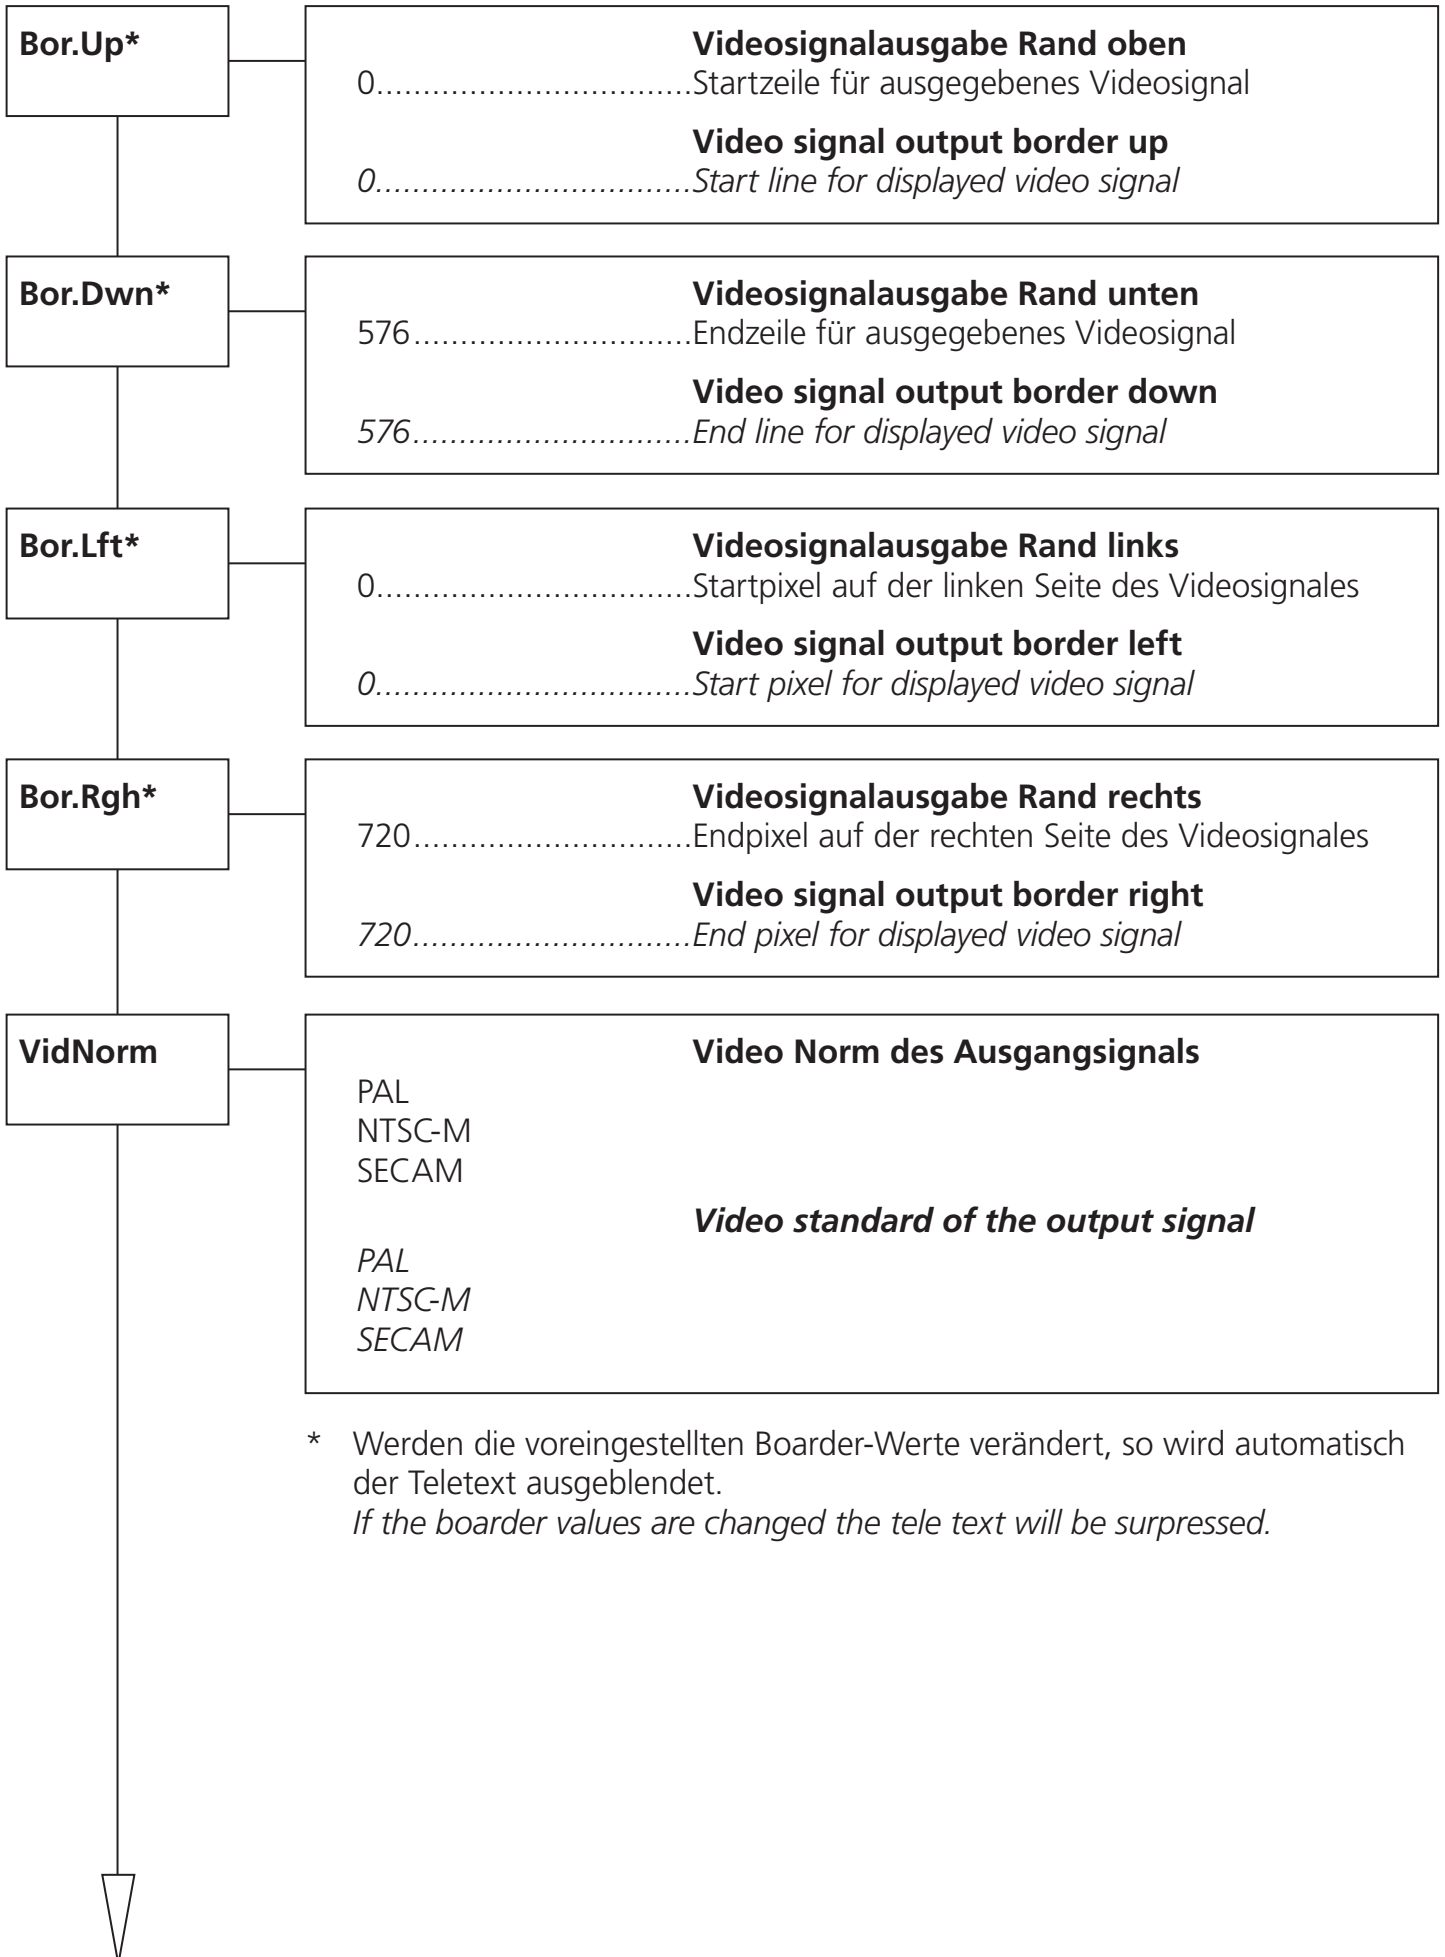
Bor.Up*

Videosignalausgabe Rand oben
0................................Startzeile für ausgegebenes Videosignal

Video signal output border up
0................................Start line for displayed video signal

Bor.Dwn*

Videosignalausgabe Rand unten
576............................Endzeile für ausgegebenes Videosignal

Video signal output border down
576............................End line for displayed video signal

Bor.Lft*

Videosignalausgabe Rand links
0................................Startpixel auf der linken Seite des Videosignales

Video signal output border left
0................................Start pixel for displayed video signal

Bor.Rgh*

Videosignalausgabe Rand rechts
720............................Endpixel auf der rechten Seite des Videosignales

Video signal output border right
720............................End pixel for displayed video signal

VidNorm

Video Norm des Ausgangsignals
PAL
NTSC-M
SECAM

Video standard of the output signal
PAL
NTSC-M
SECAM

* Werden die voreingestellten Boarder-Werte verändert, so wird automatisch der Teletext ausgeblendet.
If the boarder values are changed the tele text will be surpressed.